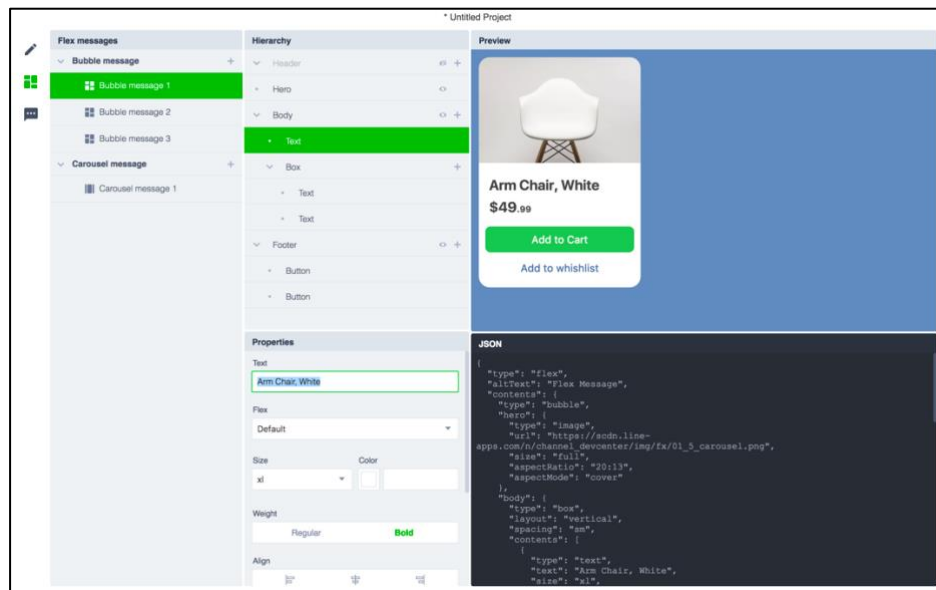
* Untitled Project

Flex messages

Bubble message

Bubble message 1

Bubble message 2

Bubble message 3

Carousel message

Carousel message 1

Hierarchy

Header

Hero

Body

Text

Box

Text

Text

Footer

Button

Button

Preview

Arm Chair, White

$49.99

Add to Cart

Add to whishlist

Properties

Text

Arm Chair, White

Flex

Default

Size

Color

xl

Weight

Regular

Bold

Align

JSON

{
  "type": "flex",
  "altText": "Flex Message",
  "contents": {
    "type": "bubble",
    "hero": {
      "type": "image",
      "url": "https://scdn.line-apps.com/n/channel_devcenter/img/fx/01_5_carousel.png",
      "size": "full",
      "aspectRatio": "20:13",
      "aspectMode": "cover"
    },
    "body": {
      "type": "box",
      "layout": "vertical",
      "spacing": "sm",
      "contents": [
        {
          "type": "text",
          "text": "Arm Chair, White",
          "size": "xl",